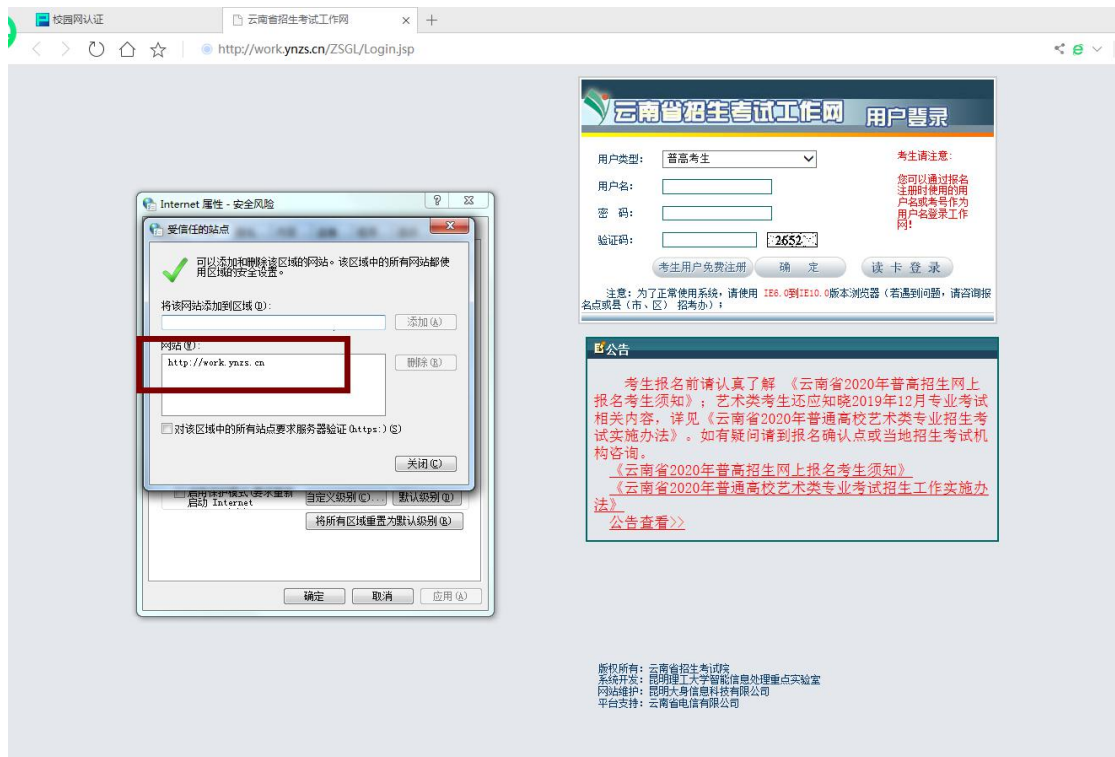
校园网认证

云南省招生考试工作网

http://work.ynzs.cn/ZSGL/Login.jsp

云南省招生考试工作网 用户登录

用户类型: 普高考生

用户名:

密 码:

验证码: 2652

考生请注意:

您可以通过报名注册时使用的用户名或考号作为用户名登录工作网!

考生用户免费注册 确 定 读 卡 登 录

注意: 为了正常使用系统, 请使用 IE6.0到IE10.0版本浏览器 (若遇到问题, 请咨询报名点或县 (市、区) 招考办) ;

公告

考生报名前请认真了解 《云南省2020年普高招生网上报名考生须知》; 艺术类考生还应知晓2019年12月专业考试相关内容, 详见《云南省2020年普通高校艺术类专业招生考试实施办法》。如有疑问请到报名确认点或当地招生考试机构咨询。

《云南省2020年普高招生网上报名考生须知》

《云南省2020年普通高校艺术类专业考试招生工作实施办法》

公告查看>>

Internet 属性 - 安全风险

受信任的站点

可以添加和删除该区域的网站。该区域中的所有网站都使用区域的安全设置。

将该网站添加到区域(D):

添加(A)

网站(W):

http://work.ynzs.cn

删除(R)

对该区域中的所有站点要求服务器验证(https:)(S)

关闭(C)

启用保护模式(要求重新启动 Internet

自定义级别(C)...

默认级别(D)

将所有区域重置为默认级别(R)

确定 取消 应用(A)

版权所有: 云南省招生考试院
系统开发: 昆明理工大学智能信息处理重点实验室
网站维护: 昆明大身信息科技有限公司
平台支持: 云南省电信有限公司